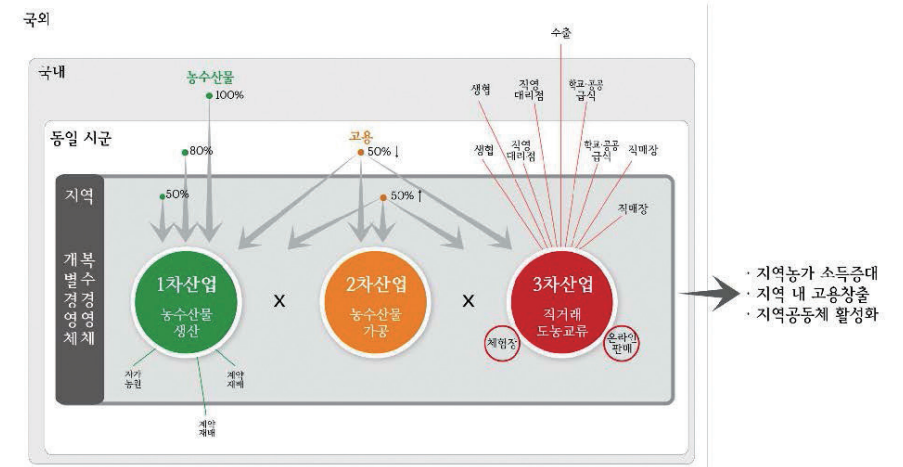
국외

국내

농수산물
100%

동일 시군

80%

50%

고용
50% ↓

50% ↑

수출

생협

직영 대리점

학교·공공 급식

생협

직영 대리점

학교·공공 급식

직매장

직매장

지역

개별 경영체

복수 경영체

1차산업
농수산물 생산

자가 농원

계약 재배

계약 재배

x

2차산업
농수산물 가공

x

3차산업
직거래 도농교류

체험장

온라인 판매

· 지역농가 소득증대
· 지역 내 고용창출
· 지역공동체 활성화